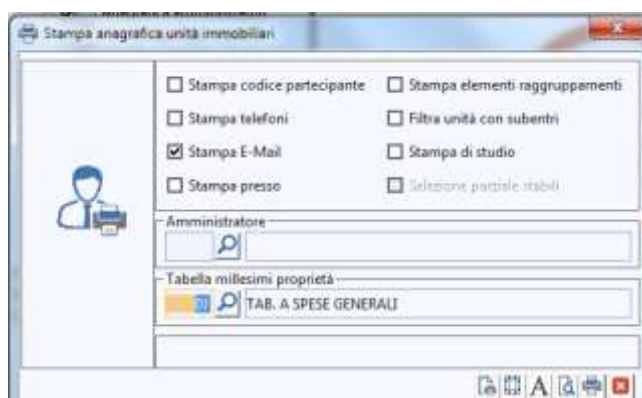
Stampa anagrafica unità immobiliari

Stampa codice partecipante
Stampa elementi raggruppamenti
Stampa telefoni
Filtra unità con subentri
Stampa E-Mail
Stampa di studio
Stampa presso
Selezione parziale stabili

Amministratore

Tabella millesimi proprietà
TAB. A SPESE GENERALI